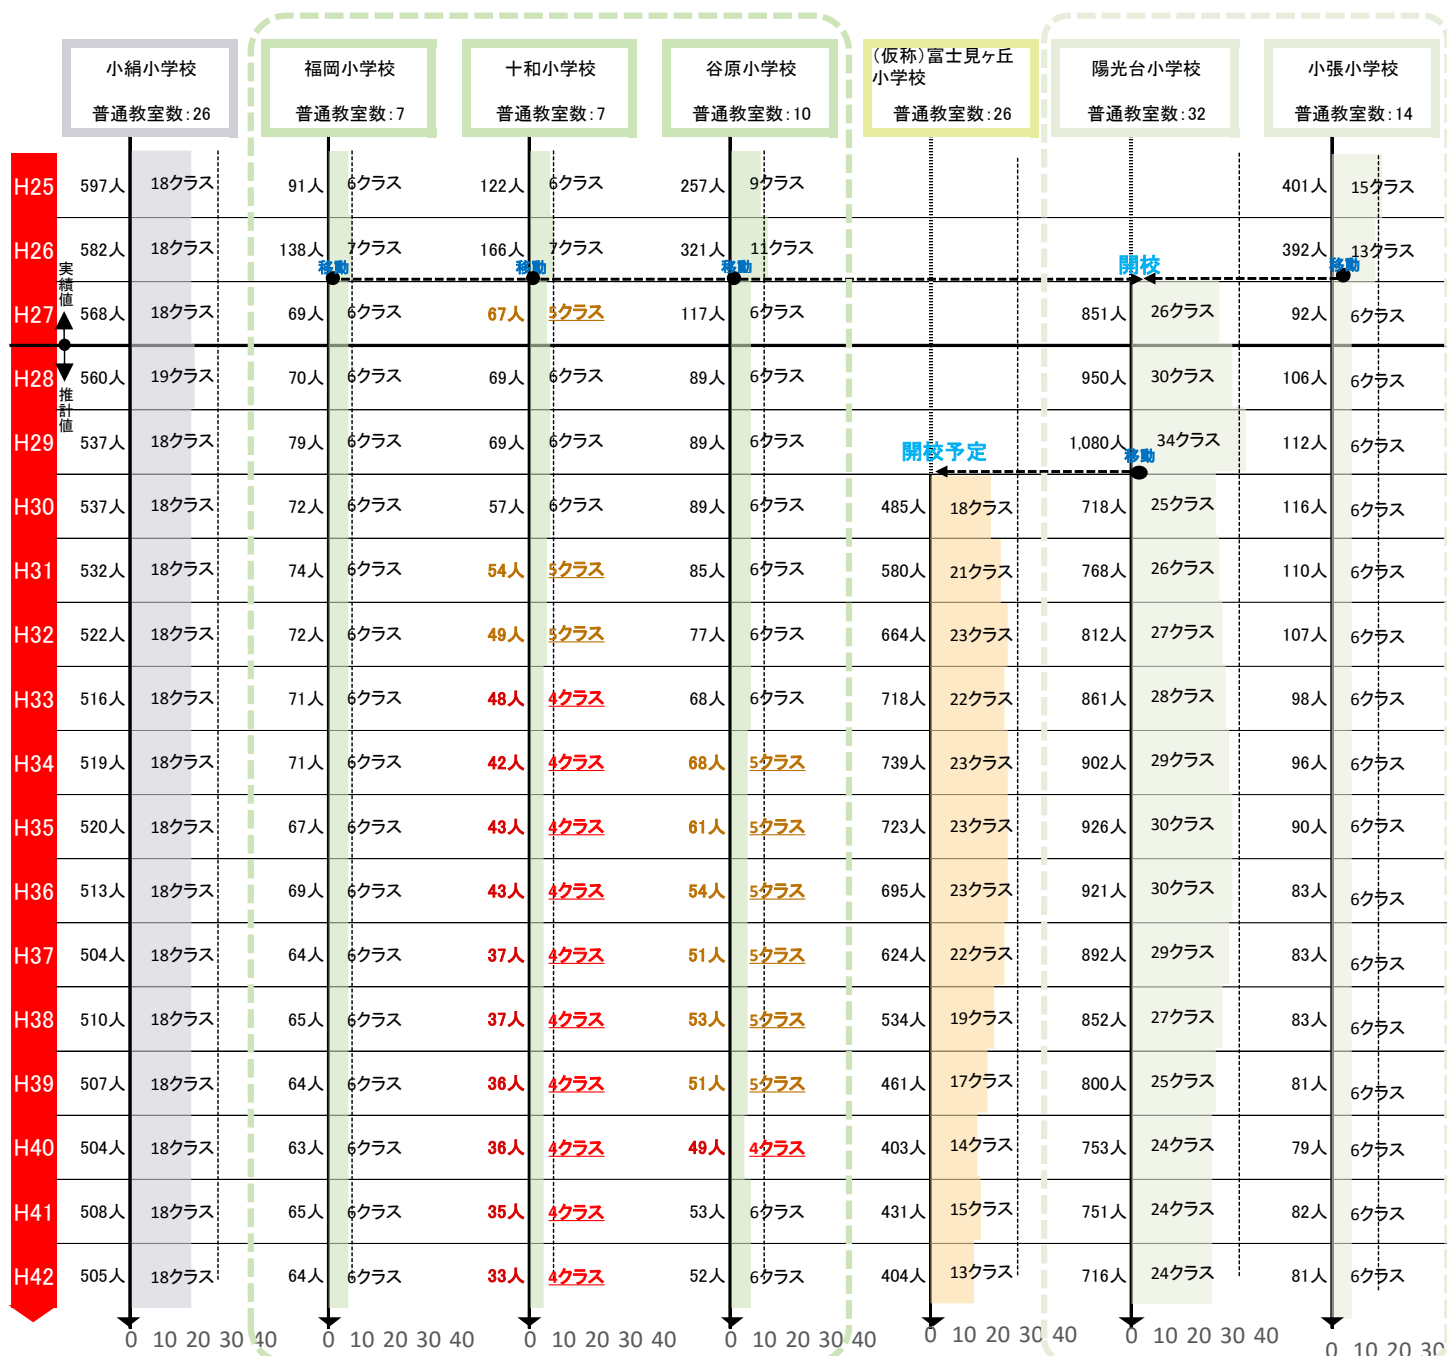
| | 小絹小学校 普通教室数:26 | | 福岡小学校 普通教室数:7 | | 十和小学校 普通教室数:7 | | 谷原小学校 普通教室数:10 | | (仮称)富士見ヶ丘小学校 普通教室数:26 | | 陽光台小学校 普通教室数:32 | | 小張小学校 普通教室数:14 | |
|---|---|---|---|---|---|---|---|---|---|---|---|---|---|---|
| H25 | 597人 | 18クラス | 91人 | 6クラス | 122人 | 6クラス | 257人 | 9クラス | | | | | 401人 | 15クラス |
| H26 | 582人 | 18クラス | 138人 | 7クラス | 166人 | 7クラス | 321人 | 11クラス | | | | | 392人 | 13クラス |
| H27 | 568人 | 18クラス | 69人 | 6クラス | 67人 | 5クラス | 117人 | 6クラス | | | 851人 | 26クラス | 92人 | 6クラス |
| H28 | 560人 | 19クラス | 70人 | 6クラス | 69人 | 6クラス | 89人 | 6クラス | | | 950人 | 30クラス | 106人 | 6クラス |
| H29 | 537人 | 18クラス | 79人 | 6クラス | 69人 | 6クラス | 89人 | 6クラス | | | 1,080人 | 34クラス | 112人 | 6クラス |
| H30 | 537人 | 18クラス | 72人 | 6クラス | 57人 | 6クラス | 89人 | 6クラス | 485人 | 18クラス | 718人 | 25クラス | 116人 | 6クラス |
| H31 | 532人 | 18クラス | 74人 | 6クラス | 54人 | 5クラス | 85人 | 6クラス | 580人 | 21クラス | 768人 | 26クラス | 110人 | 6クラス |
| H32 | 522人 | 18クラス | 72人 | 6クラス | 49人 | 5クラス | 77人 | 6クラス | 664人 | 23クラス | 812人 | 27クラス | 107人 | 6クラス |
| H33 | 516人 | 18クラス | 71人 | 6クラス | 48人 | 4クラス | 68人 | 6クラス | 718人 | 22クラス | 861人 | 28クラス | 98人 | 6クラス |
| H34 | 519人 | 18クラス | 71人 | 6クラス | 42人 | 4クラス | 68人 | 5クラス | 739人 | 23クラス | 902人 | 29クラス | 96人 | 6クラス |
| H35 | 520人 | 18クラス | 67人 | 6クラス | 43人 | 4クラス | 61人 | 5クラス | 723人 | 23クラス | 926人 | 30クラス | 90人 | 6クラス |
| H36 | 513人 | 18クラス | 69人 | 6クラス | 43人 | 4クラス | 54人 | 5クラス | 695人 | 23クラス | 921人 | 30クラス | 83人 | 6クラス |
| H37 | 504人 | 18クラス | 64人 | 6クラス | 37人 | 4クラス | 51人 | 5クラス | 624人 | 22クラス | 892人 | 29クラス | 83人 | 6クラス |
| H38 | 510人 | 18クラス | 65人 | 6クラス | 37人 | 4クラス | 53人 | 5クラス | 534人 | 19クラス | 852人 | 27クラス | 83人 | 6クラス |
| H39 | 507人 | 18クラス | 64人 | 6クラス | 36人 | 4クラス | 51人 | 5クラス | 461人 | 17クラス | 800人 | 25クラス | 81人 | 6クラス |
| H40 | 504人 | 18クラス | 63人 | 6クラス | 36人 | 4クラス | 49人 | 4クラス | 403人 | 14クラス | 753人 | 24クラス | 79人 | 6クラス |
| H41 | 508人 | 18クラス | 65人 | 6クラス | 35人 | 4クラス | 53人 | 6クラス | 431人 | 15クラス | 751人 | 24クラス | 82人 | 6クラス |
| H42 | 505人 | 18クラス | 64人 | 6クラス | 33人 | 4クラス | 52人 | 6クラス | 404人 | 13クラス | 716人 | 24クラス | 81人 | 6クラス |

実績値
推計値
移動 移動 移動 開校 移動
開校予定 移動

0 10 20 30 40 0 10 20 30 40 0 10 20 30 40 0 10 20 30 40 0 10 20 30 40 0 10 20 30 40 0 10 20 30